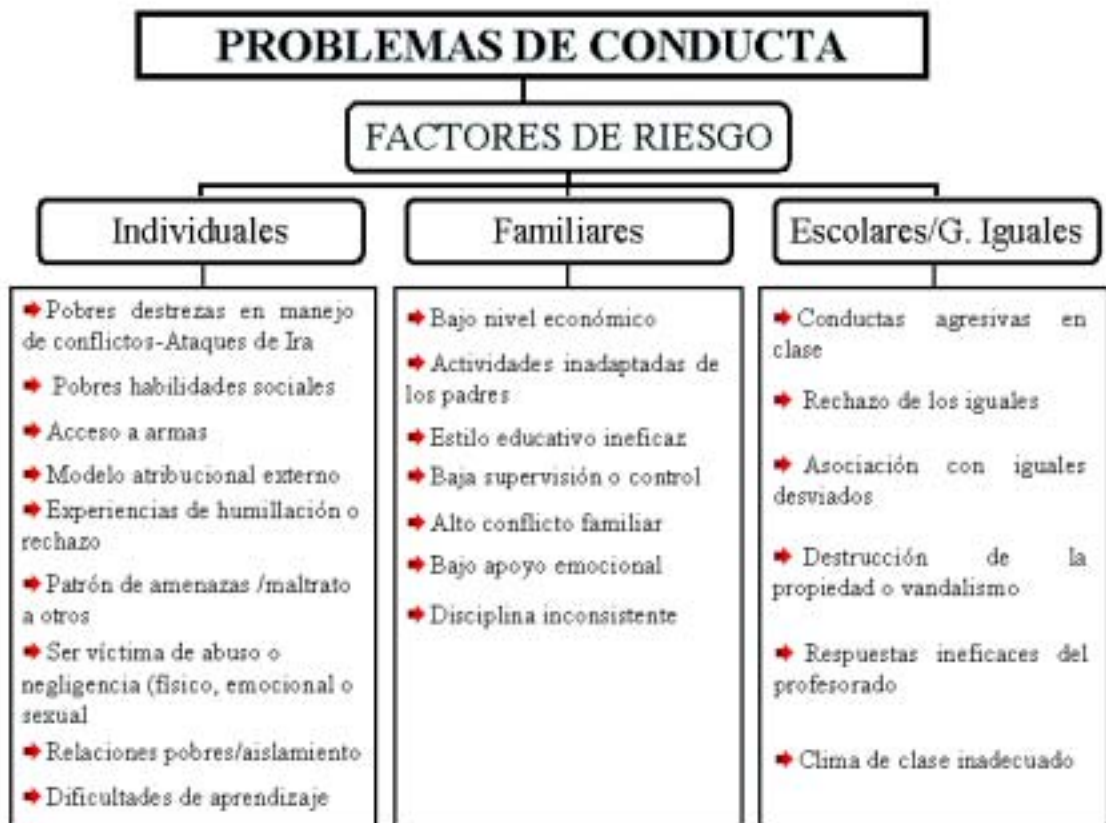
PROBLEMAS DE CONDUCTA

FACTORES DE RIESGO

Individuales

Familiares

Escolares/G. Iguales

Pobres destrezas en manejo de conflictos-Ataques de Ira

Pobres habilidades sociales

Acceso a armas

Modelo atribucional externo

Experiencias de humillación o rechazo

Patrón de amenazas /maltrato a otros

Ser víctima de abuso o negligencia (físico, emocional o sexual

Relaciones pobres/aislamiento

Dificultades de aprendizaje

Bajo nivel económico

Actividades inadaptadas de los padres

Estilo educativo ineficaz

Baja supervisión o control

Alto conflicto familiar

Bajo apoyo emocional

Disciplina inconsistente

Conductas agresivas en clase

Rechazo de los iguales

Asociación con iguales desviados

Destrucción de la propiedad o vandalismo

Respuestas ineficaces del profesorado

Clima de clase inadecuado